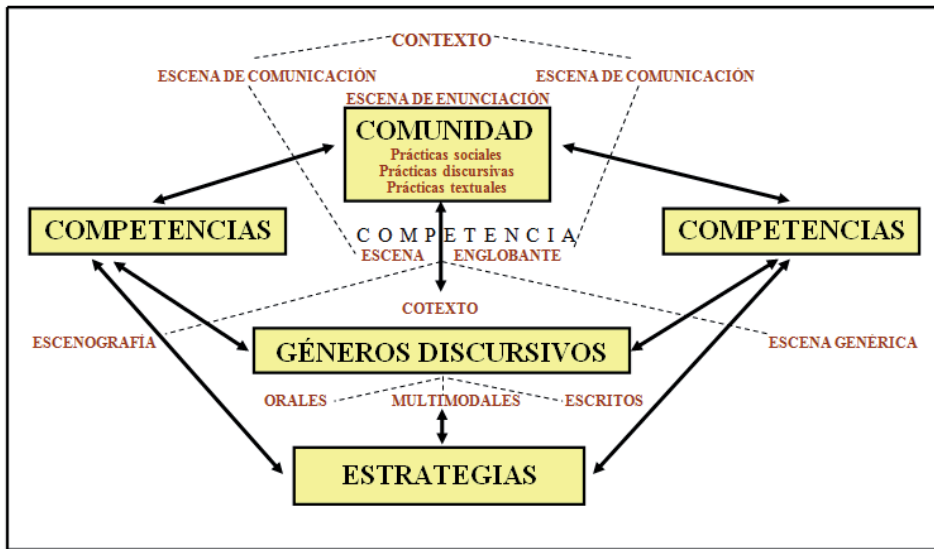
CONTEXTO

ESCENA DE COMUNICACIÓN

ESCENA DE COMUNICACIÓN

ESCENA DE ENUNCIACIÓN

COMUNIDAD
Prácticas sociales
Prácticas discursivas
Prácticas textuales

COMPETENCIAS

COMPETENCIA

COMPETENCIAS

ESCENA ENGLOBANTE

COTEXTO

ESCENOGRAFÍA

GÉNEROS DISCURSIVOS

ESCENA GENÉRICA

ORALES

MULTIMODALES

ESCRITOS

ESTRATEGIAS